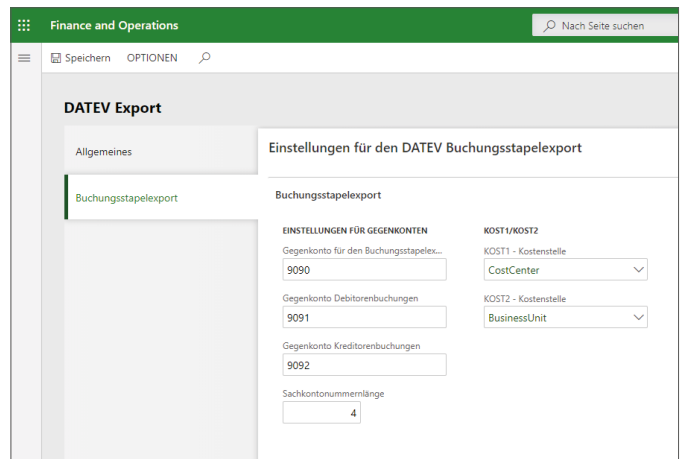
Finance and Operations

Nach Seite suchen

Speichern OPTIONEN

DATEV Export

Allgemeines

Buchungsstapelexport

Einstellungen für den DATEV Buchungsstapelexport

Buchungsstapelexport

EINSTELLUNGEN FÜR GEGENKONTEN

Gegenkonto für den Buchungsstapelex...

9090

Gegenkonto Debitorenbuchungen

9091

Gegenkonto Kreditorenbuchungen

9092

Sachkontonummernlänge

4

KOST1/KOST2

KOST1 - Kostenstelle

CostCenter

KOST2 - Kostenstelle

BusinessUnit